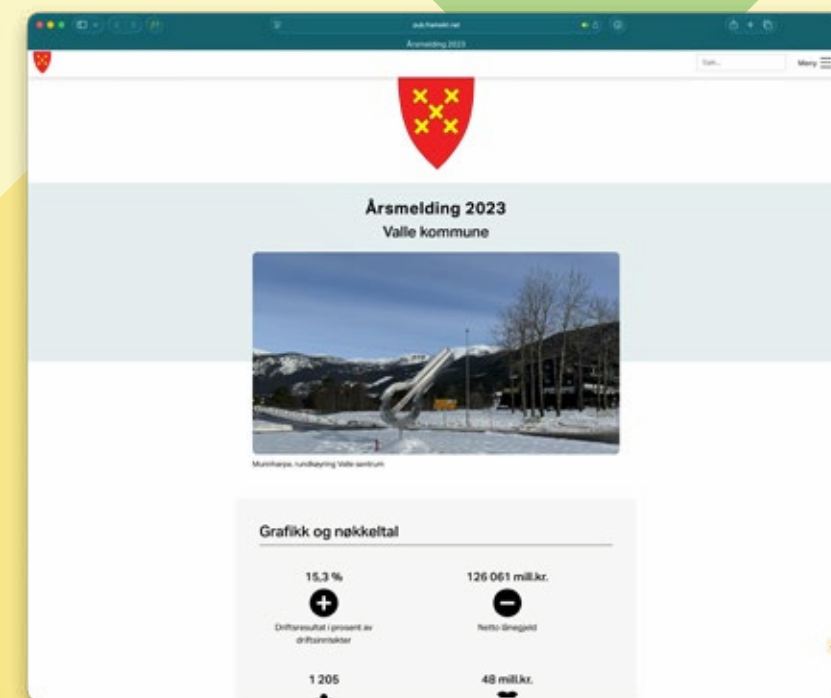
pub.framsikt.net

Årsmelding 2023

Søk...

Meny

Årsmelding 2023

Valle kommune

Munnharpa, rundkøyring Valle sentrum

Grafikk og nøkkeltal

15,3 %

Driftsresultat i prosent av driftsinntekter

126 061 mill.kr.

Netto lånegjeld

1 205

48 mill.kr.